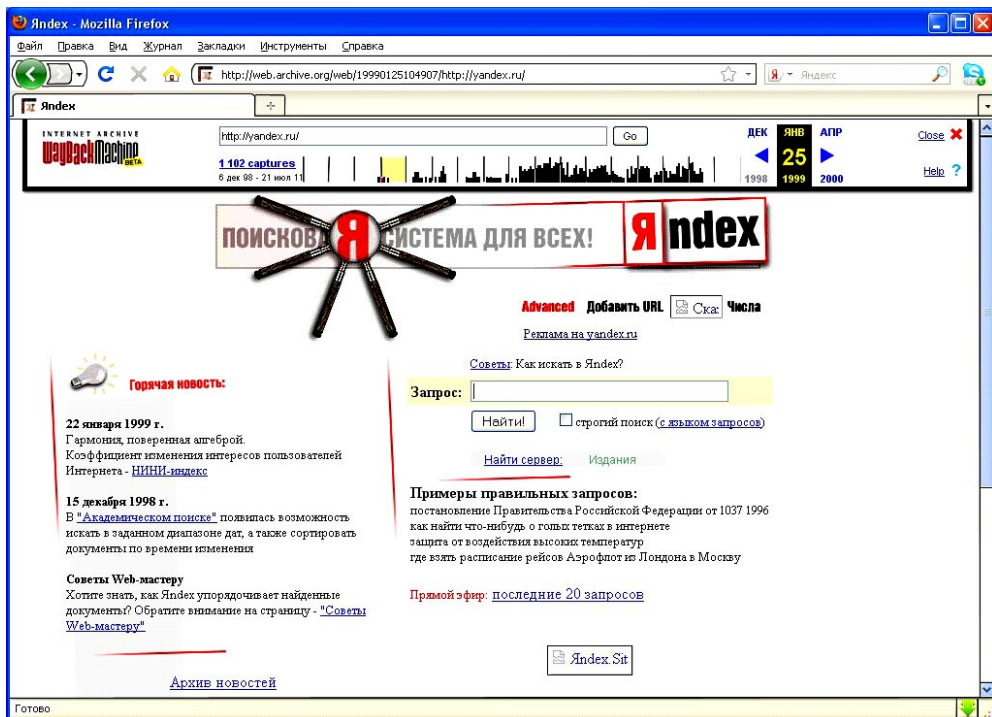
Яndex - Mozilla Firefox

Файл Правка Вид Журнал Закладки Инструменты Справка

http://web.archive.org/web/19990125104907/http://yandex.ru/

Яндекс

Яndex

INTERNET ARCHIVE WaybackMachine BETA

http://yandex.ru/

Go

1 102 captures
6 дек 98 - 21 июл 11

ДЕК ЯНВ АПР
25
1998 1999 2000

Close
Help ?

ПОИСКОВ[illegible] СИСТЕМА ДЛЯ ВСЕХ! Яndex

Advanced Добавить URL Ска: Числа

Реклама на yandex.ru

Горячая новость:

22 января 1999 г.
Гармония, поверенная алгеброй.
Коэффициент изменения интересов пользователей Интернета - НИНИ-индекс

15 декабря 1998 г.
В "Академическом поиске" появилась возможность искать в заданном диапазоне дат, а также сортировать документы по времени изменения

Советы Web-мастеру
Хотите знать, как Яndex упорядочивает найденные документы? Обратите внимание на страницу - "Советы Web-мастеру"

Архив новостей

Советы: Как искать в Яndex?

Запрос:

Найти!

строгий поиск (с языком запросов)

Найти сервер: Издания

Примеры правильных запросов:
постановление Правительства Российской Федерации от 1037 1996
как найти что-нибудь о голых тетках в интернете
защита от воздействия высоких температур
где взять расписание рейсов Аэрофлот из Лондона в Москву

Прямой эфир: последние 20 запросов

Яndex.Sit

Готово